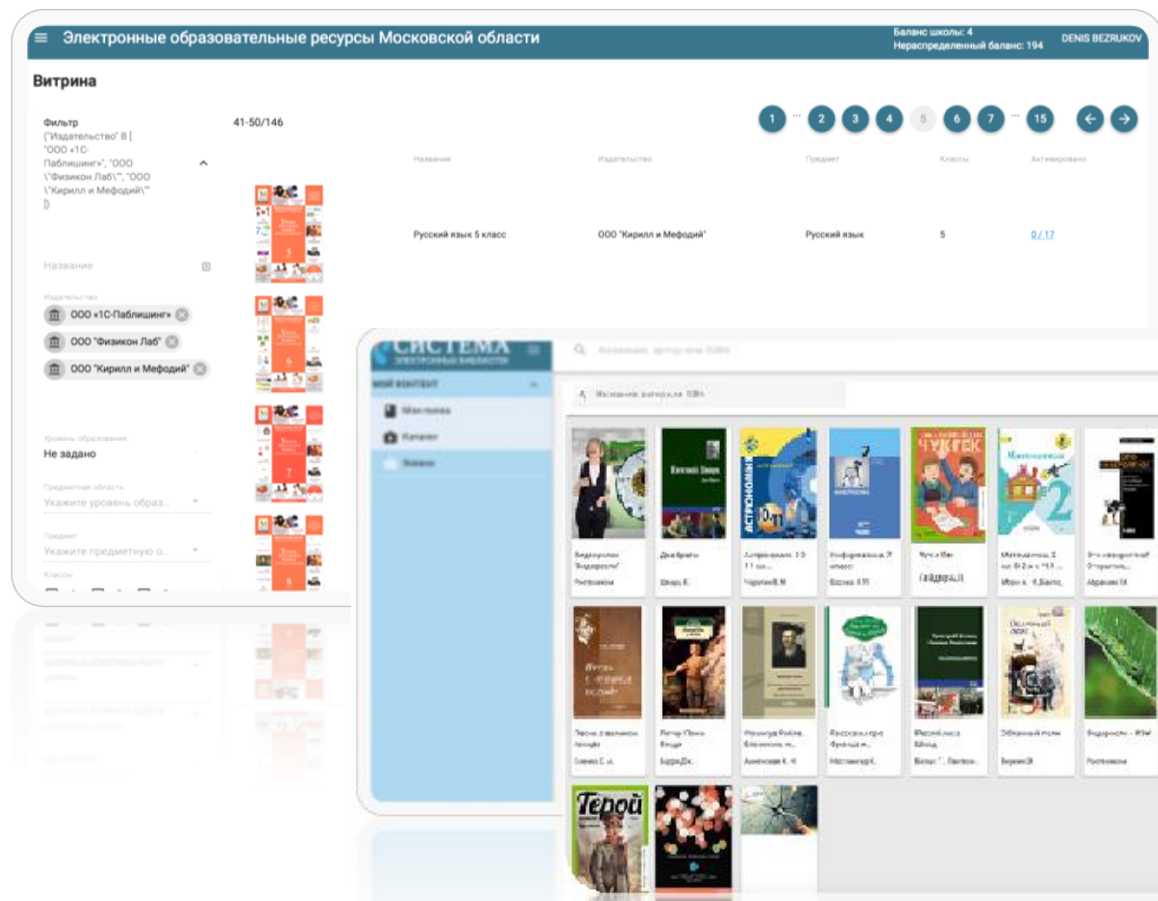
Электронные образовательные ресурсы Московской области

Баланс школы: 4
Нераспределенный баланс: 194

DENIS BEZRUKOV

Витрина

Фильтр
("Издательство" В [ "ООО «1С-Паблишинг»", "ООО \"Физикон Лаб\"", "ООО \"Кирилл и Мефодий\"" ])

41-50/146

1 ... 2 3 4 5 6 7 ... 15

| Название | Издательство | Предмет | Классы | Активировано |
|---|---|---|---|---|
| Русский язык 5 класс | ООО "Кирилл и Мефодий" | Русский язык | 5 | 0 / 17 |

Название

Издательство
ООО «1С-Паблишинг»
ООО "Физикон Лаб"
ООО "Кирилл и Мефодий"

Уровень образования
Не задано

Предметная область
Укажите уровень образ...

Предмет
Укажите предметную о...

Классы

СИСТЕМА
ЭЛЕКТРОННЫХ БИБЛИОТЕК

Название, автор или ISBN

МОЙ КОНТЕНТ
Моя полка
Каталог
Знания

Название, автор или ISBN

Видеоуроки "Видеоуроки"
Ростелеком

Два брата
Шварц Е.

Астрономия. 10-11 кл.
Чаругин В. М.

Информатика. 7 класс
Босова Л. Л.

Чук и Гек
Гайдар А.П.

Математика. 2 кл.
Моро М. И., Бантова

Ростелеком

Абрамов М.

Беляев С. и.

Бурдя Дж.

Ашенков К. Н.

Ростелеком

Герой